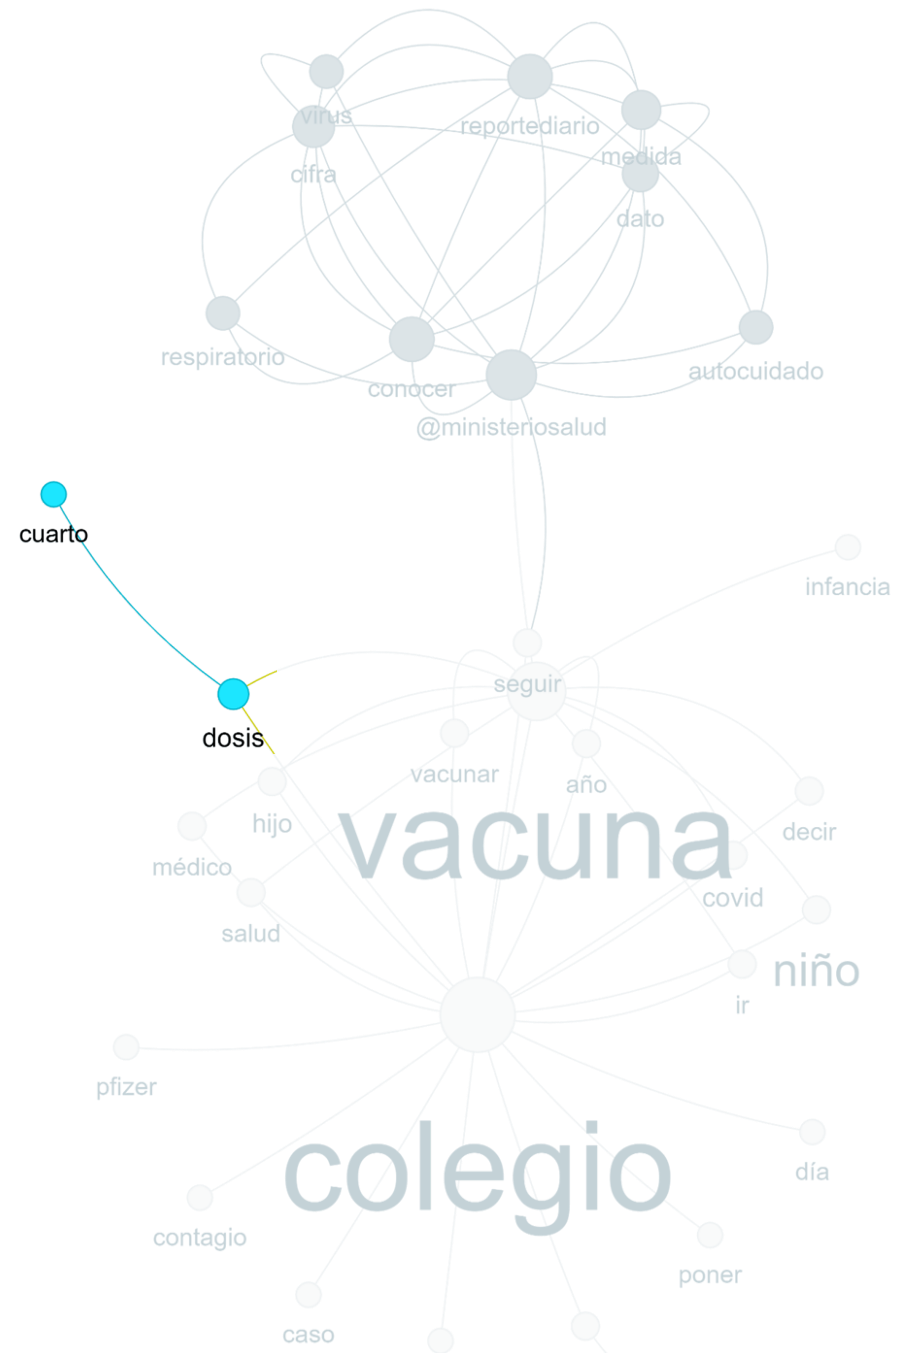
virus
reportediario
medida
cifra
dato
respiratorio
conocer
autocuidado
@ministeriosalud
cuarto
infancia
seguir
dosis
vacunar
año
hijo
decir
médico
vacuna
covid
salud
niño
ir
pfizer
día
colegio
contagio
poner
caso